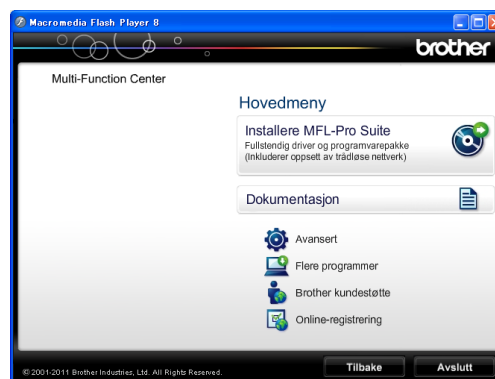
Macromedia Flash Player 8

brother

Multi-Function Center

Hovedmeny

Installere MFL-Pro Suite
Fullstendig driver og programvarepakke
(Inkluderer oppsett av trådløse nettverk)

Dokumentasjon

Avansert

Flere programmer

Brother kundestøtte

Online-registrering

© 2001-2011 Brother Industries, Ltd. All Rights Reserved.

Tilbake

Avslutt